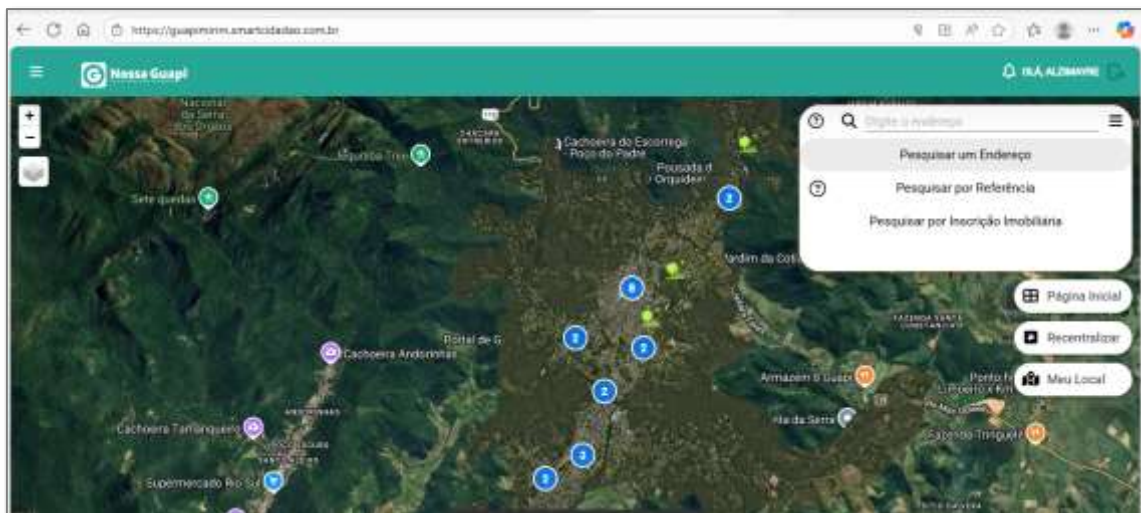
https://guapimirim.smartcidadao.com.br

Nossa Guapi

OLÁ, ALZIMAYRE

+
−

Digite o Endereço

Pesquisar um Endereço

Pesquisar por Referência

Pesquisar por Inscrição Imobiliária

Página Inicial

Recentralizar

Meu Local

Sete quedas

Cachoeira do Escorrega Poço do Padre

Pousada d Orquídea

Jardim da Coli

Portal de G

Cachoeira Andorinhas

Cachoeira Tamanqueiro

Supermercado Rio Sul

Armazém & Guapi

Ponto fi

Fazenda Triunfo

2
8
2
2
2
2
3